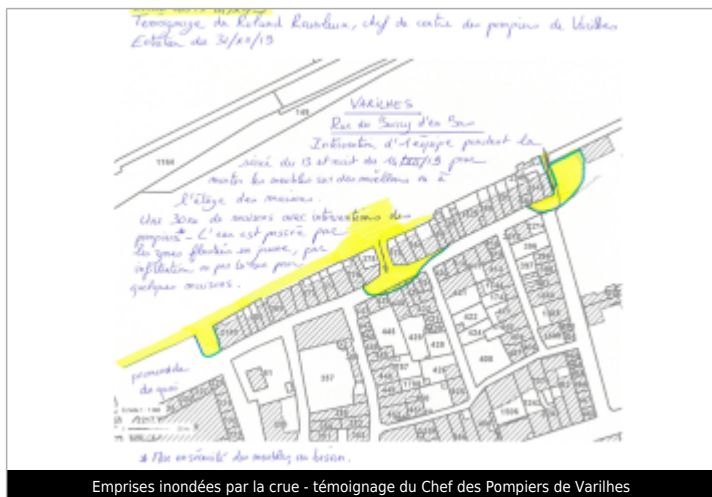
Témoignage de Roland Rasoleux, chef de centre des pompiers de Varilhes
Entretien du 31/10/19

VARILHES
Rue du Barry d'en Bas
Intervention d'équipe pendant la soirée du 13 et nuit du 13/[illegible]/19 pour monter les meubles sur des moellons ou à l'étage des maisons.
Une 30aine de maisons avec intervention des pompiers*. L'eau est passée par les zones fléchées en jaune, par infiltration ou par le haut pour quelques maisons.

promenade du quai

1166
145
2179
278
445
420
428
426
422
424
408
357
1506

* Pour enseignés des meubles au besoin.

Emprises inondées par la crue - témoignage du Chef des Pompiers de Varilhes